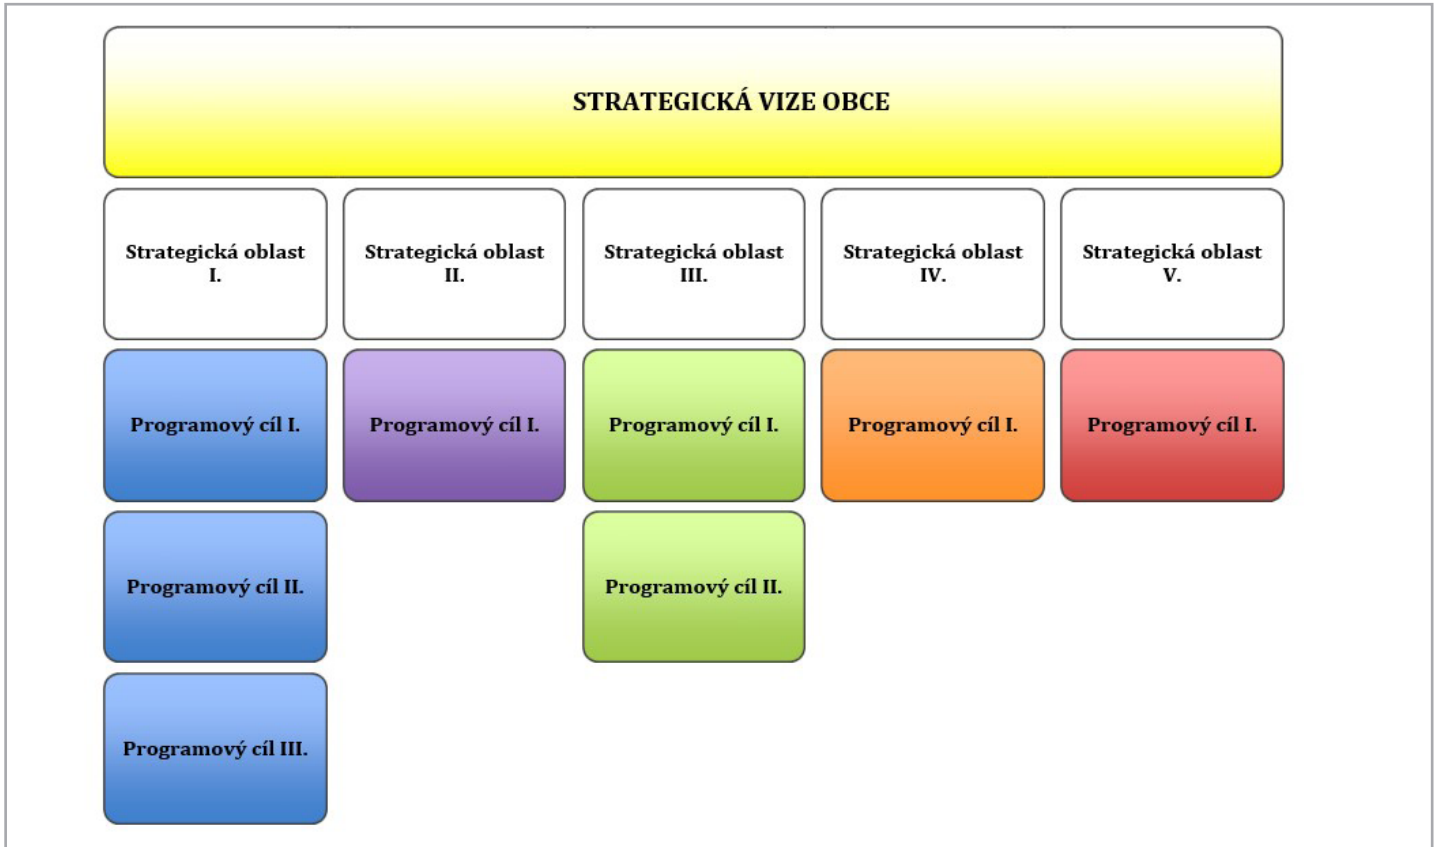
STRATEGICKÁ VIZE OBCE

Strategická oblast I.

Strategická oblast II.

Strategická oblast III.

Strategická oblast IV.

Strategická oblast V.

Programový cíl I.

Programový cíl I.

Programový cíl I.

Programový cíl I.

Programový cíl I.

Programový cíl II.

Programový cíl II.

Programový cíl III.